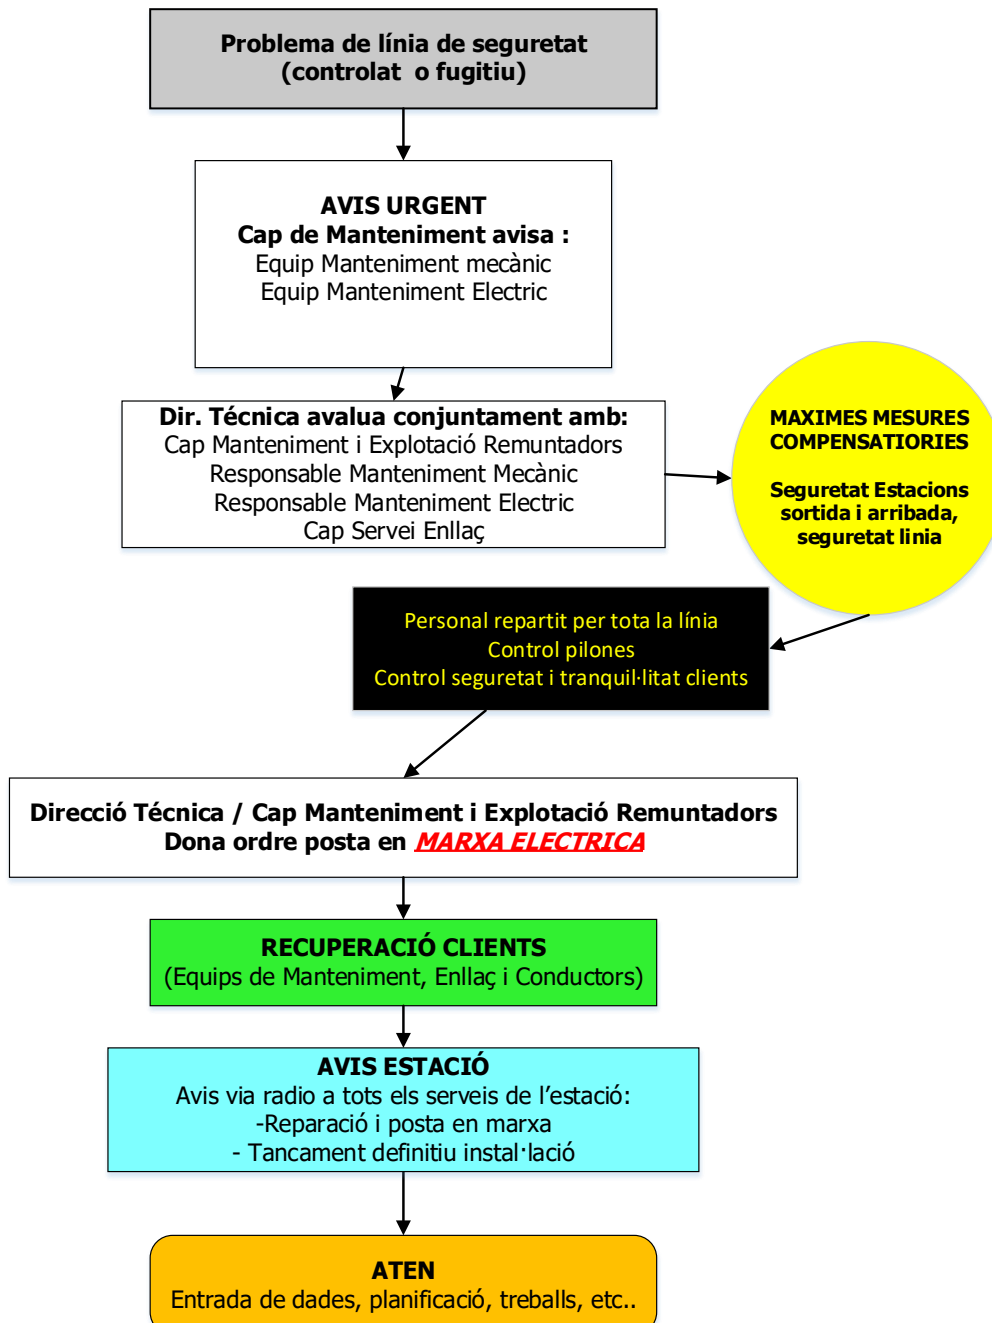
Problema de línia de seguretat
(controlat o fugitiu)

AVIS URGENT
Cap de Manteniment avisa :
Equip Manteniment mecànic
Equip Manteniment Electric

Dir. Técnica avalua conjuntament amb:
Cap Manteniment i Explotació Remuntadors
Responsable Manteniment Mecànic
Responsable Manteniment Electric
Cap Servei Enllaç

MAXIMES MESURES COMPENSATIORIES

Seguretat Estacions sortida i arribada, seguretat linia

Personal repartit per tota la línia
Control pilones
Control seguretat i tranquil·litat clients

Direcció Técnica / Cap Manteniment i Explotació Remuntadors
Dona ordre posta en MARXA ELECTRICA

RECUPERACIÓ CLIENTS
(Equips de Manteniment, Enllaç i Conductors)

AVIS ESTACIÓ
Avis via radio a tots els serveis de l'estació:
-Reparació i posta en marxa
- Tancament definitiu instal·lació

ATEN
Entrada de dades, planificació, treballs, etc..